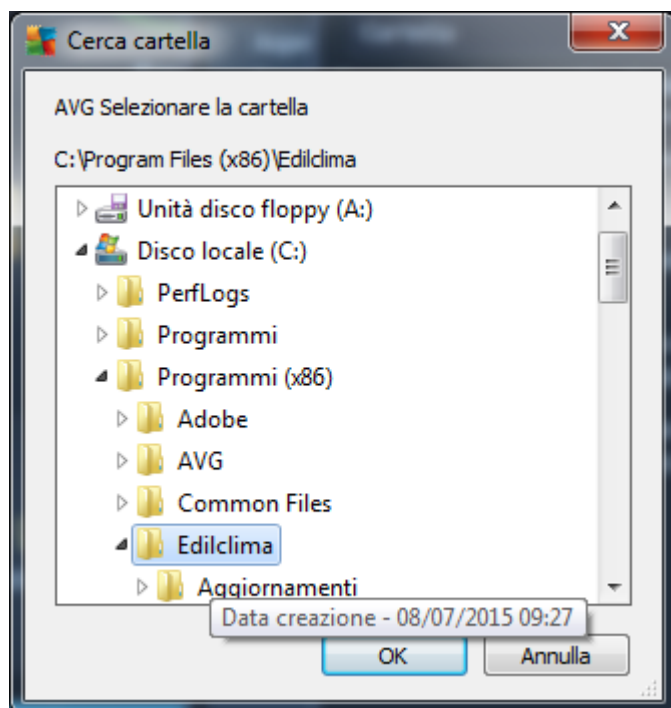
Cerca cartella

AVG Selezionare la cartella

C:\Program Files (x86)\Edilclima

Unità disco floppy (A:)
Disco locale (C:)
PerfLogs
Programmi
Programmi (x86)
Adobe
AVG
Common Files
Edilclima
Aggiornamenti

Data creazione - 08/07/2015 09:27

OK
Annulla